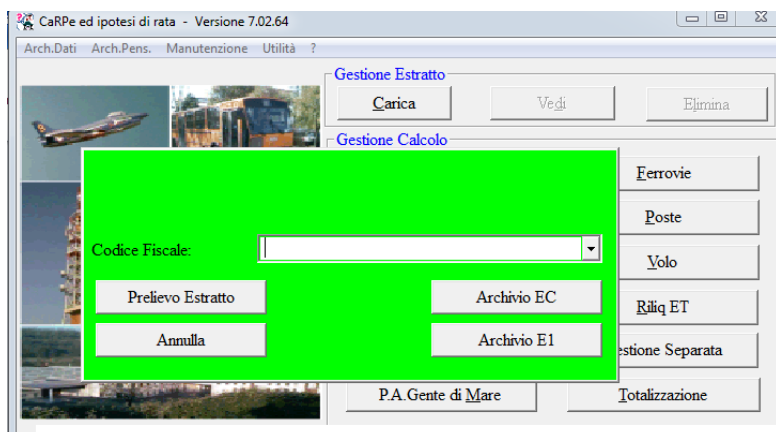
CaRPe ed ipotesi di rata - Versione 7.02.64

Arch.Dati Arch.Pens. Manutenzione Utilità ?

Gestione Estratto

Carica

Vedi

Elimina

Gestione Calcolo

Ferrovie

Poste

Volo

Riliq ET

estione Separata

P.A.Gente di Mare

Totalizzazione

Codice Fiscale:

Prelievo Estratto

Archivio EC

Annulla

Archivio E1